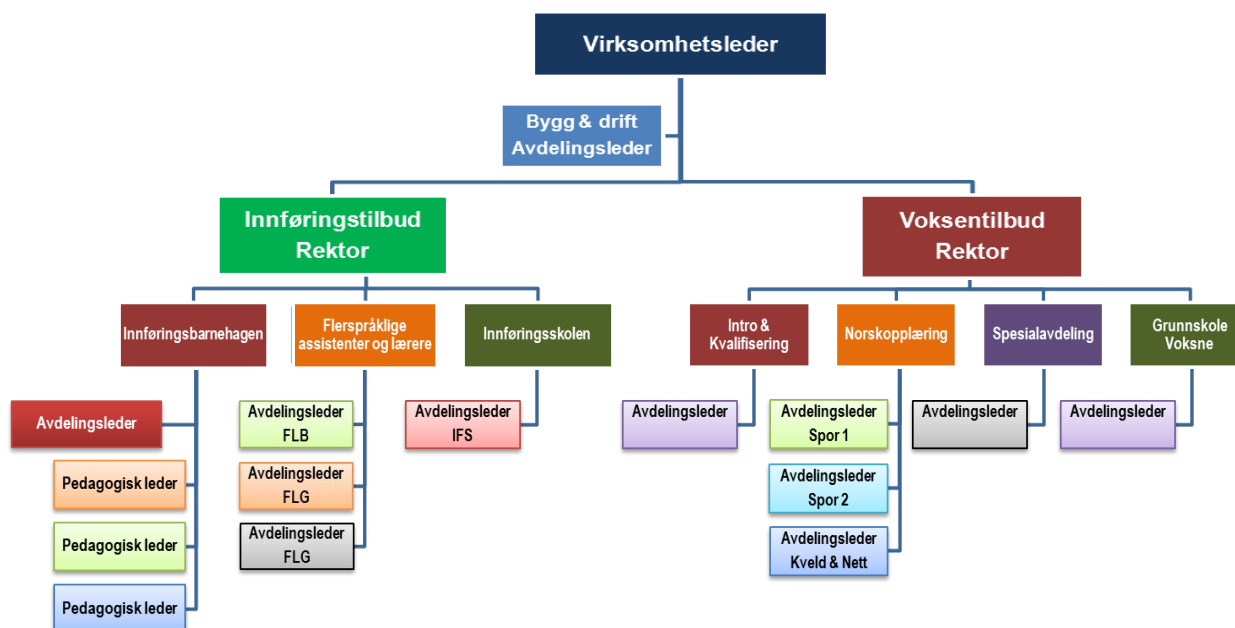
Virksomhetsleder

Bygg & drift Avdelingsleder

Innføringstilbud Rektor

Voksentilbud Rektor

Innføringsbarnehagen

Flerspråklige assistenter og lærere

Innføringsskolen

Intro & Kvalifisering

Norskopplæring

Spesialavdeling

Grunnskole Voksne

Avdelingsleder

Pedagogisk leder

Pedagogisk leder

Pedagogisk leder

Avdelingsleder FLB

Avdelingsleder FLG

Avdelingsleder FLG

Avdelingsleder IFS

Avdelingsleder

Avdelingsleder Spor 1

Avdelingsleder Spor 2

Avdelingsleder Kveld & Nett

Avdelingsleder

Avdelingsleder